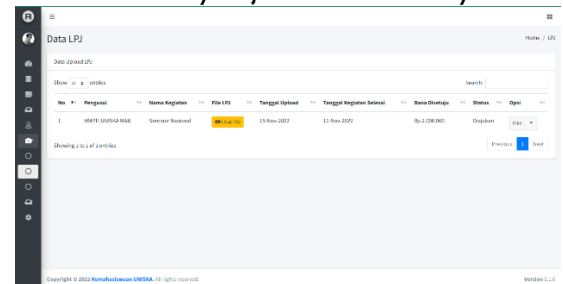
Data LPJ

Home / LPJ

Data Upload LPJ

Show 10 entries

Search:

| No | Pengusul | Nama Kegiatan | File LPJ | Tanggal Upload | Tanggal Kegiatan Selesai | Dana Disetujui | Status | Opsi |
|---|---|---|---|---|---|---|---|---|
| 1 | HMPTI UNISKA MAB | Seminar Nasional | Lihat File | 15-Nov-2022 | 13-Nov-2022 | Rp.2.000.000 | Diajukan | Pilih |

Showing 1 to 1 of 1 entries

Previous 1 Next

Copyright © 2022 Kemahasiswaan UNISKA. All rights reserved.

Version 1.1.0